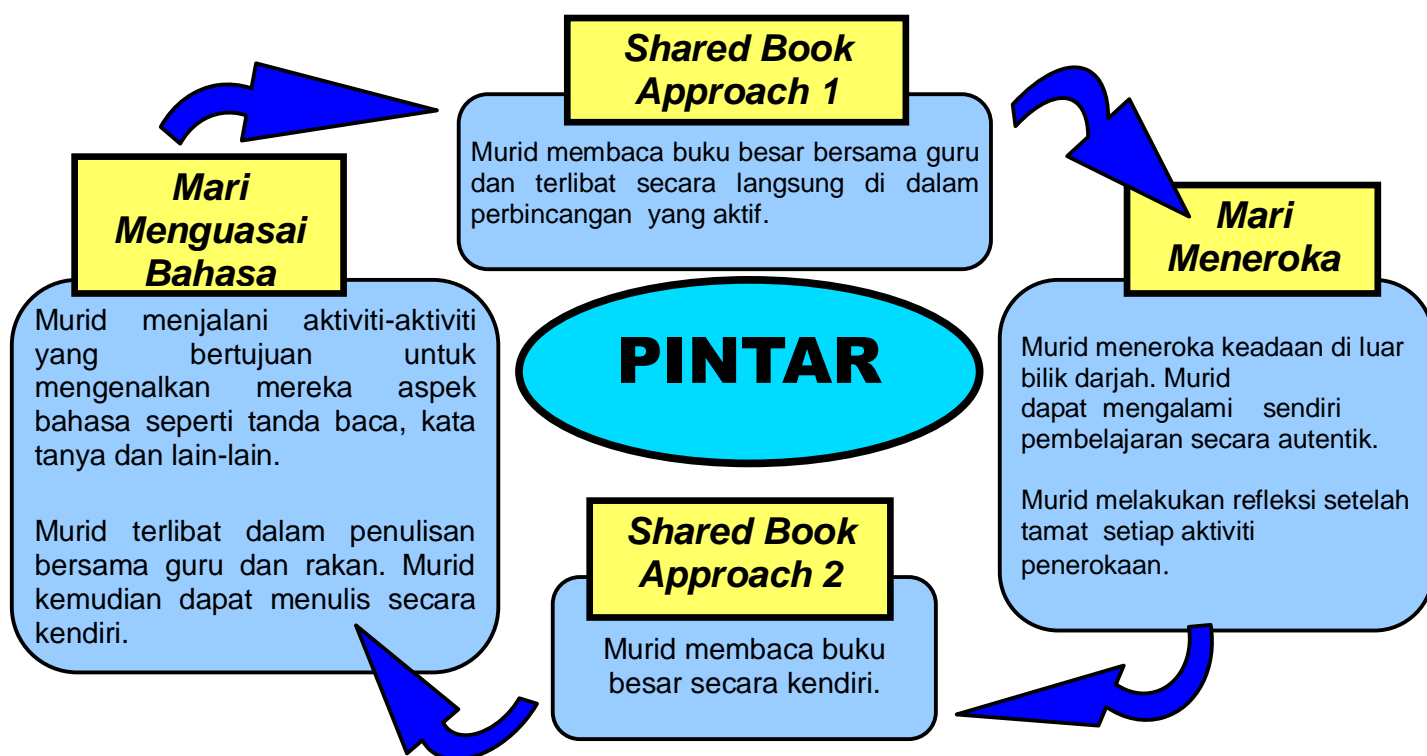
Shared Book Approach 1

Murid membaca buku besar bersama guru dan terlibat secara langsung di dalam perbincangan yang aktif.

Mari Meneroka

Murid meneroka keadaan di luar bilik darjah. Murid dapat mengalami sendiri pembelajaran secara autentik.

Murid melakukan refleksi setelah tamat setiap aktiviti penerokaan.

PINTAR

Shared Book Approach 2

Murid membaca buku besar secara kendiri.

Mari Menguasai Bahasa

Murid menjalani aktiviti-aktiviti yang bertujuan untuk mengenalkan mereka aspek bahasa seperti tanda baca, kata tanya dan lain-lain.

Murid terlibat dalam penulisan bersama guru dan rakan. Murid kemudian dapat menulis secara kendiri.